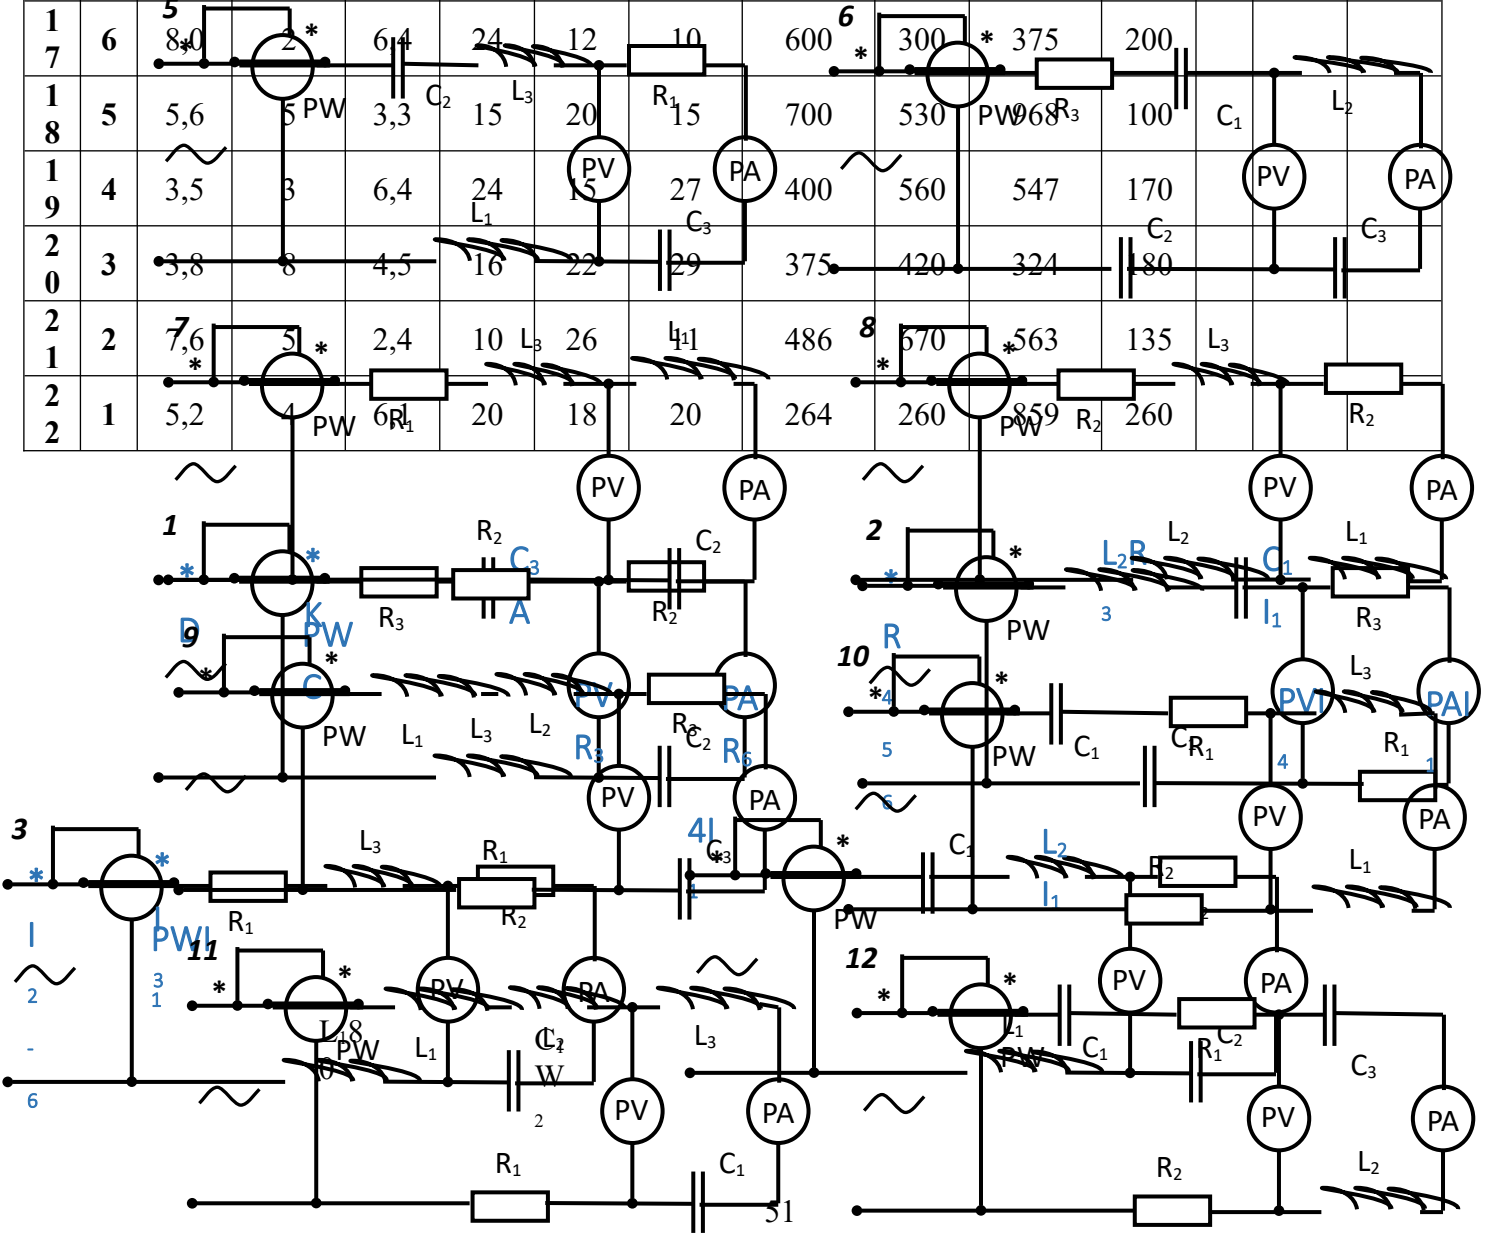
| 17 | 6 | 8,0 | 2 | 6,4 | 24 | 12 | 10 | 600 | 300 | 375 | 200 |
|---|---|---|---|---|---|---|---|---|---|---|---|
| 18 | 5 | 5,6 | 5 | 3,3 | 15 | 20 | 15 | 700 | 530 | 968 | 100 |
| 19 | 4 | 3,5 | 3 | 6,4 | 24 | 15 | 27 | 400 | 560 | 547 | 170 |
| 20 | 3 | 3,8 | 8 | 4,5 | 16 | 22 | 29 | 375 | 420 | 324 | 180 |
| 21 | 2 | 7,6 | 5 | 2,4 | 10 | 26 | 11 | 486 | 670 | 563 | 135 |
| 22 | 1 | 5,2 | 4 | 6,1 | 20 | 18 | 20 | 264 | 260 | 859 | 260 |

5 * * PW $C_2$ $L_3$ $R_1$ PV PA $L_1$ $C_3$

6 * * PW $R_3$ $C_1$ $L_2$ PV PA $C_2$ $C_3$

7 * * PW $R_1$ $L_3$ $L_1$ PV PA

8 * * PW $R_2$ $L_3$ $R_2$ PV PA

1 * * PW $R_3$ $R_2$ $C_3$ $C_2$ $R_2$ PV PA K A D

2 * * PW $L_2$ $R$ $L_2$ $C_1$ $L_1$ $I_1$ $R_3$ 3

9 * * PW $L_1$ $L_3$ $L_2$ $R_3$ $C_2$ PV PA $R_3$ $R_6$ C

10 * * PW $C_1$ $C_1$ $R_1$ $L_3$ $R_1$ PV PA PVI PAI R 4 5 6 4 1

3 * * PW $R_1$ $L_3$ $R_1$ $R_2$ $C_3$ PV PA I 2 - 6 3 1 4I 4

11 * * PW $L_1$ $C_1$ $L_3$ $R_1$ $C_1$ PV PA 18 10 W 2 51

* PW $C_1$ $L_2$ $R_2$ $L_1$ $I_1$

12 * * PW $C_1$ $R_1$ $C_2$ $C_3$ $R_2$ $L_2$ PV PA